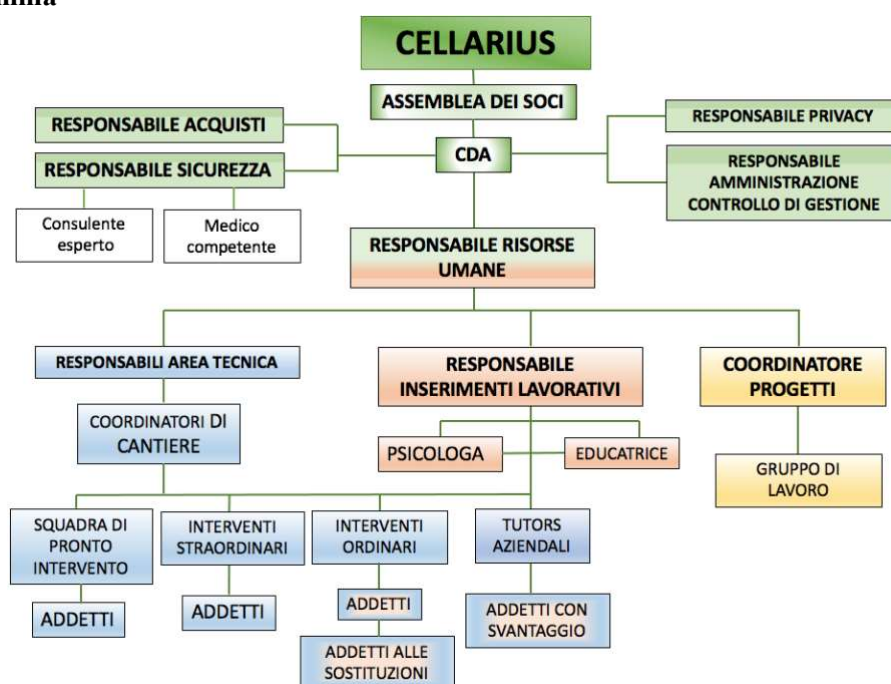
CELLARIUS

ASSEMBLEA DEI SOCI

RESPONSABILE ACQUISTI

RESPONSABILE SICUREZZA

CDA

RESPONSABILE PRIVACY

RESPONSABILE AMMINISTRAZIONE CONTROLLO DI GESTIONE

Consulente esperto

Medico competente

RESPONSABILE RISORSE UMANE

RESPONSABILI AREA TECNICA

RESPONSABILE INSERIMENTI LAVORATIVI

COORDINATORE PROGETTI

COORDINATORI DI CANTIERE

PSICOLOGA

EDUCATRICE

GRUPPO DI LAVORO

SQUADRA DI PRONTO INTERVENTO

INTERVENTI STRAORDINARI

INTERVENTI ORDINARI

TUTORS AZIENDALI

ADDETTI

ADDETTI

ADDETTI

ADDETTI CON SVANTAGGIO

ADDETTI ALLE SOSTITUZIONI